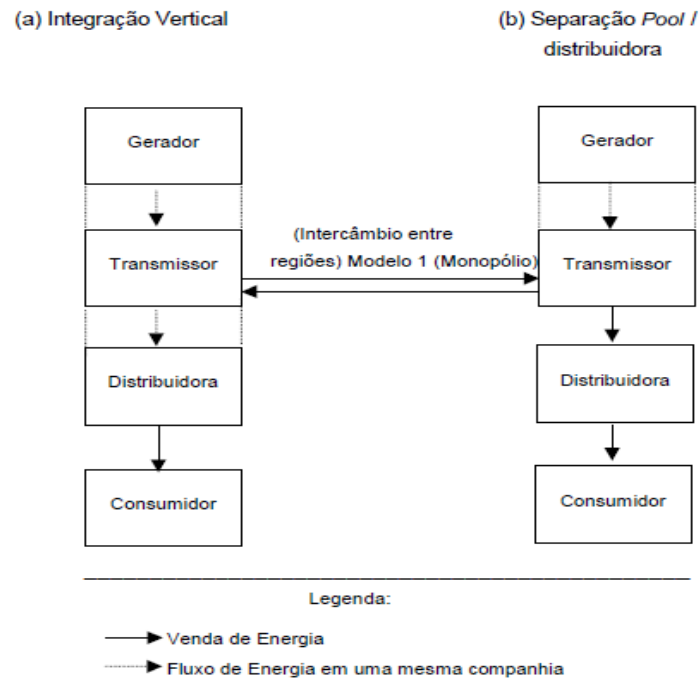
(a) Integração Vertical

(b) Separação *Pool* / distribuidora

Gerador

Transmissor

Distribuidora

Consumidor

(Intercâmbio entre regiões) Modelo 1 (Monopólio)

Gerador

Transmissor

Distribuidora

Consumidor

Legenda:

Venda de Energia

Fluxo de Energia em uma mesma companhia